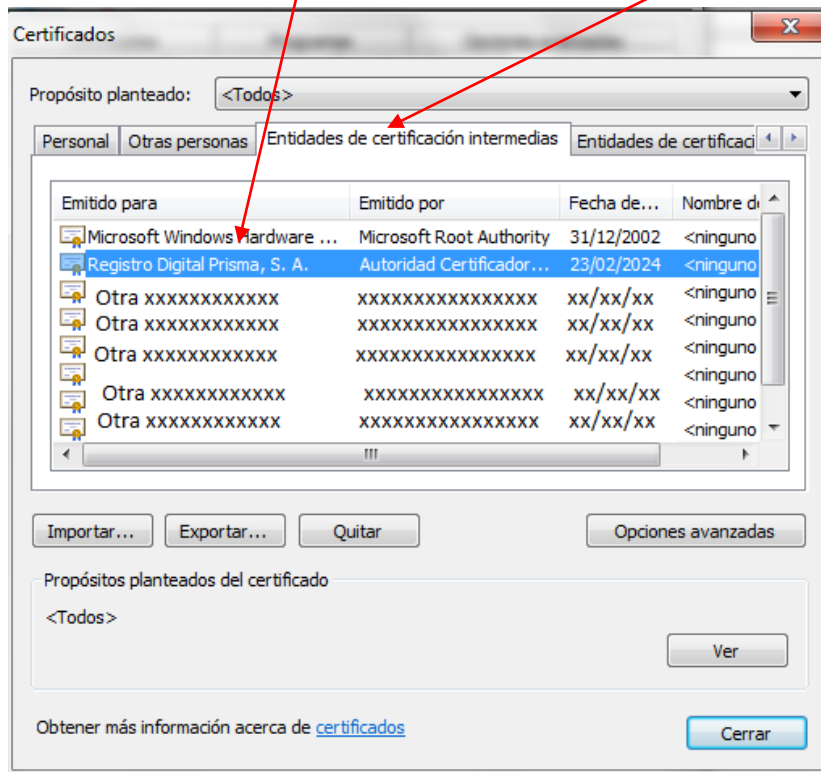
Certificados

Propósito planteado: <Todos>

Personal | Otras personas | Entidades de certificación intermedias | Entidades de certificaci

| Emitido para | Emitido por | Fecha de... | Nombre d |
|---|---|---|---|
| Microsoft Windows Hardware ... | Microsoft Root Authority | 31/12/2002 | <ninguno |
| Registro Digital Prisma, S. A. | Autoridad Certificador... | 23/02/2024 | <ninguno |
| Otra xxxxxxxxxxxx | xxxxxxxxxxxxxxxx | xx/xx/xx | <ninguno |
| Otra xxxxxxxxxxxx | xxxxxxxxxxxxxxxx | xx/xx/xx | <ninguno |
| Otra xxxxxxxxxxxx | xxxxxxxxxxxxxxxx | xx/xx/xx | <ninguno |
| | | | <ninguno |
| Otra xxxxxxxxxxxx | xxxxxxxxxxxxxxxx | xx/xx/xx | <ninguno |
| Otra xxxxxxxxxxxx | xxxxxxxxxxxxxxxx | xx/xx/xx | <ninguno |

Importar... Exportar... Quitar Opciones avanzadas

Propósitos planteados del certificado

<Todos>

Ver

Obtener más información acerca de certificados

Cerrar